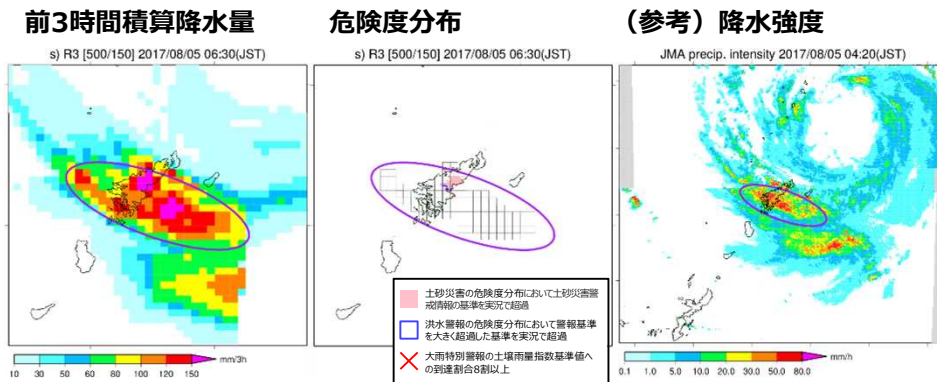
前3時間積算降水量

s) R3 [500/150] 2017/08/05 06:30(JST)

mm/3h

10 30 50 60 80 100 120 150

危険度分布

s) R3 [500/150] 2017/08/05 06:30(JST)

土砂災害の危険度分布において土砂災害警戒情報の基準を実況で超過

洪水警報の危険度分布において警報基準を大きく超過した基準を実況で超過

大雨特別警報の土壌雨量指数基準値への到達割合8割以上

（参考）降水強度

JMA precip. intensity 2017/08/05 04:20(JST)

mm/h

0.1 1.0 5.0 10.0 20.0 30.0 50.0 80.0